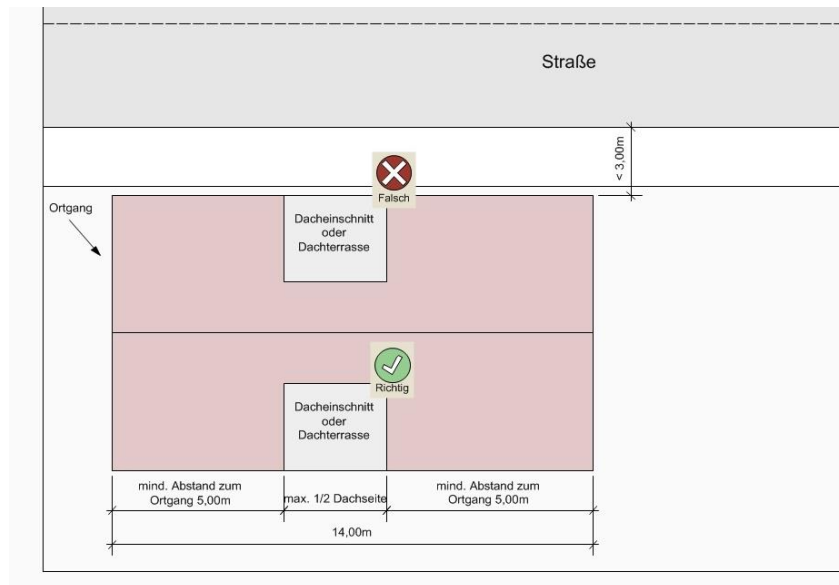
Straße

< 3,00m

Falsch

Ortgang

Dacheinschnitt oder Dachterrasse

Richtig

Dacheinschnitt oder Dachterrasse

mind. Abstand zum Ortgang 5,00m

max. 1/2 Dachseite

mind. Abstand zum Ortgang 5,00m

14,00m